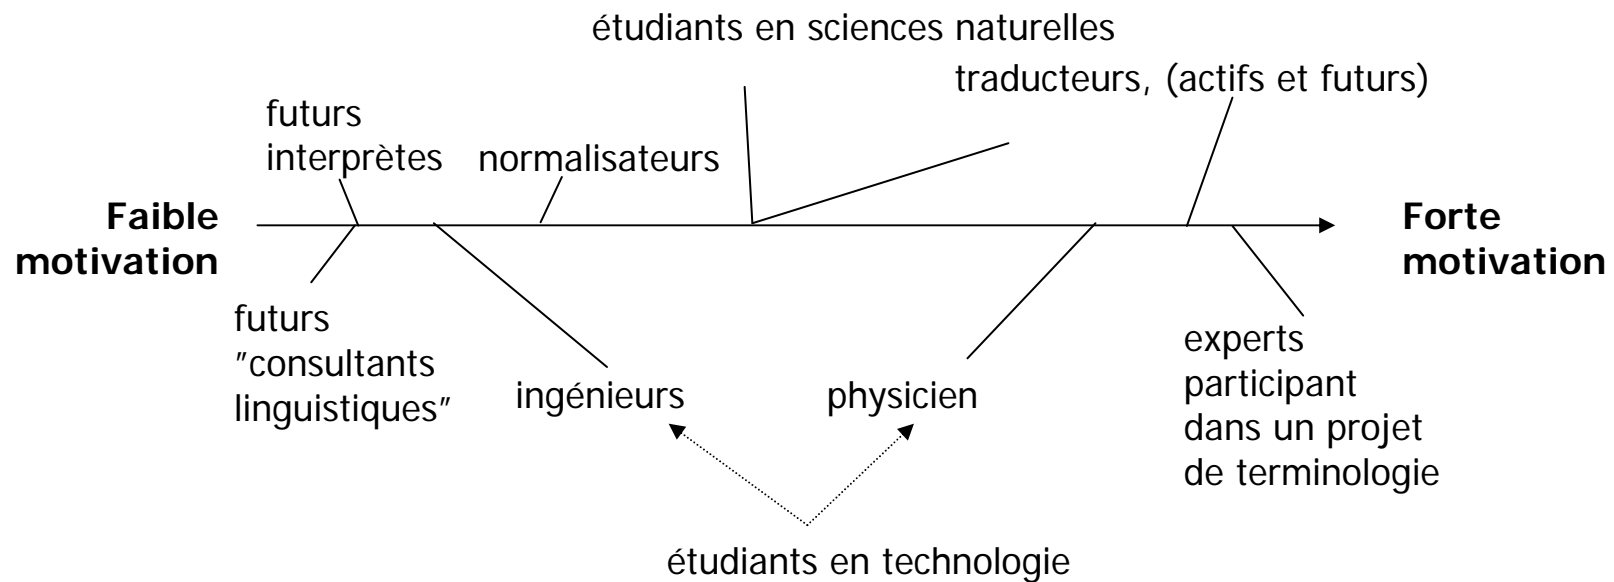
étudiants en sciences naturelles

traducteurs, (actifs et futurs)

futurs interprètes

normalisateurs

**Faible motivation**

**Forte motivation**

futurs ″consultants linguistiques″

ingénieurs

physicien

experts participant dans un projet de terminologie

étudiants en technologie